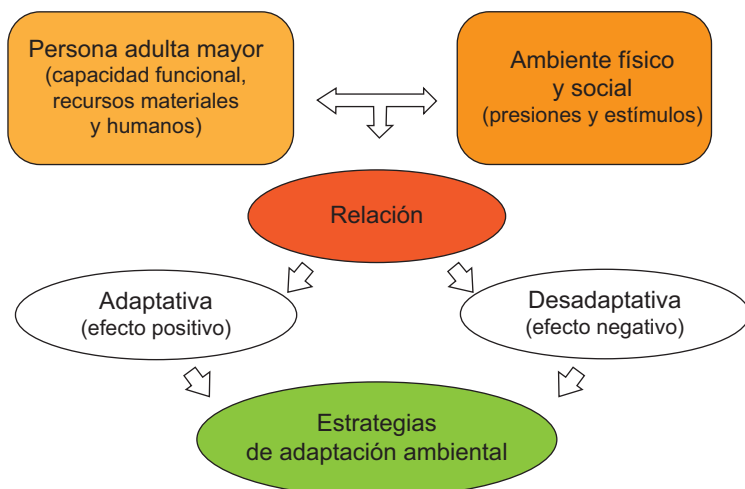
Persona adulta mayor
(capacidad funcional, recursos materiales y humanos)

Ambiente físico y social
(presiones y estímulos)

Relación

Adaptativa
(efecto positivo)

Desadaptativa
(efecto negativo)

Estrategias de adaptación ambiental